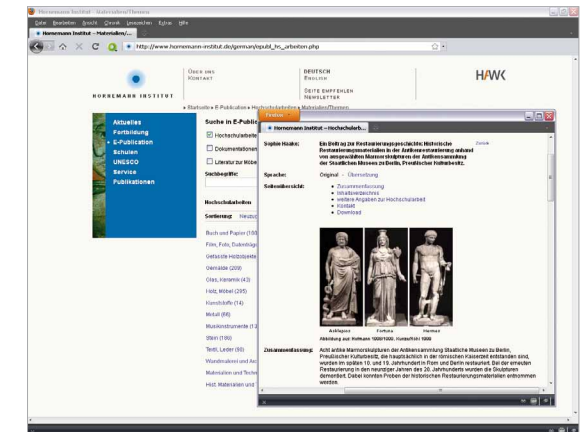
Hornemann Institut - Materialien/Themen

Datei Bearbeiten Ansicht Chronik Lesezeichen Extras Hilfe

Hornemann Institut – Materialien/...

http://www.hornemann-institut.de/german/epubl_hs_arbeiten.php

HORNEMANN INSTITUT

Über uns
Kontakt

DEUTSCH
English

Seite empfehlen
Newsletter

HAWK

» Startseite » E-Publication » Hochschularbeiten » Materialien/Themen

Aktuelles
Fortbildung
E-Publication
Schulen
UNESCO
Service
Publikationen

Suche in E-Publi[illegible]

Hochschularbeiten
Dokumentationen
Literatur zur Möbel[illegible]

Suchbegriffe:

Hochschularbeiten

Sortierung: Neuzug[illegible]

Buch und Papier (100)
Film, Foto, Datenträger
Gefasste Holzobjekte
Gemälde (209)
Glas, Keramik (43)
Holz, Möbel (295)
Kunststoffe (14)
Metall (66)
Musikinstrumente (13)
Stein (190)
Textil, Leder (90)
Wandmalerei und Ar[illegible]
Materialien und Techn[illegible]
Hist. Materialien und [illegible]

Firefox

Hornemann Institut – Hochschularb...

Sophie Haake: Ein Beitrag zur Restaurierungsgeschichte: Historische Restaurierungsmaterialien in der Antikenrestaurierung anhand von ausgewählten Marmorskulpturen der Antikensammlung der Staatlichen Museen zu Berlin, Preußischer Kulturbesitz.

Zurück

Sprache: Original - Übersetzung

Seitenübersicht:
Zusammenfassung
Inhaltsverzeichnis
weitere Angaben zur Hochschularbeit
Kontakt
Download

Asklepios Fortuna Hermes

Abbildung aus: Hofmann 1996/1998 - Kunstpolitik 1999

Zusammenfassung: Acht antike Marmorskulpturen der Antikensammlung Staatliche Museen zu Berlin, Preußischer Kulturbesitz, die hauptsächlich in der römischen Kaiserzeit entstanden sind, wurden im späten 16. und im 19. Jahrhundert in Rom und Berlin restauriert. Bei der erneuten Restaurierung in den neunziger Jahren des 20. Jahrhunderts wurden die Skulpturen demontiert. Dabei konnten Proben der historischen Restaurierungsmaterialien entnommen werden.